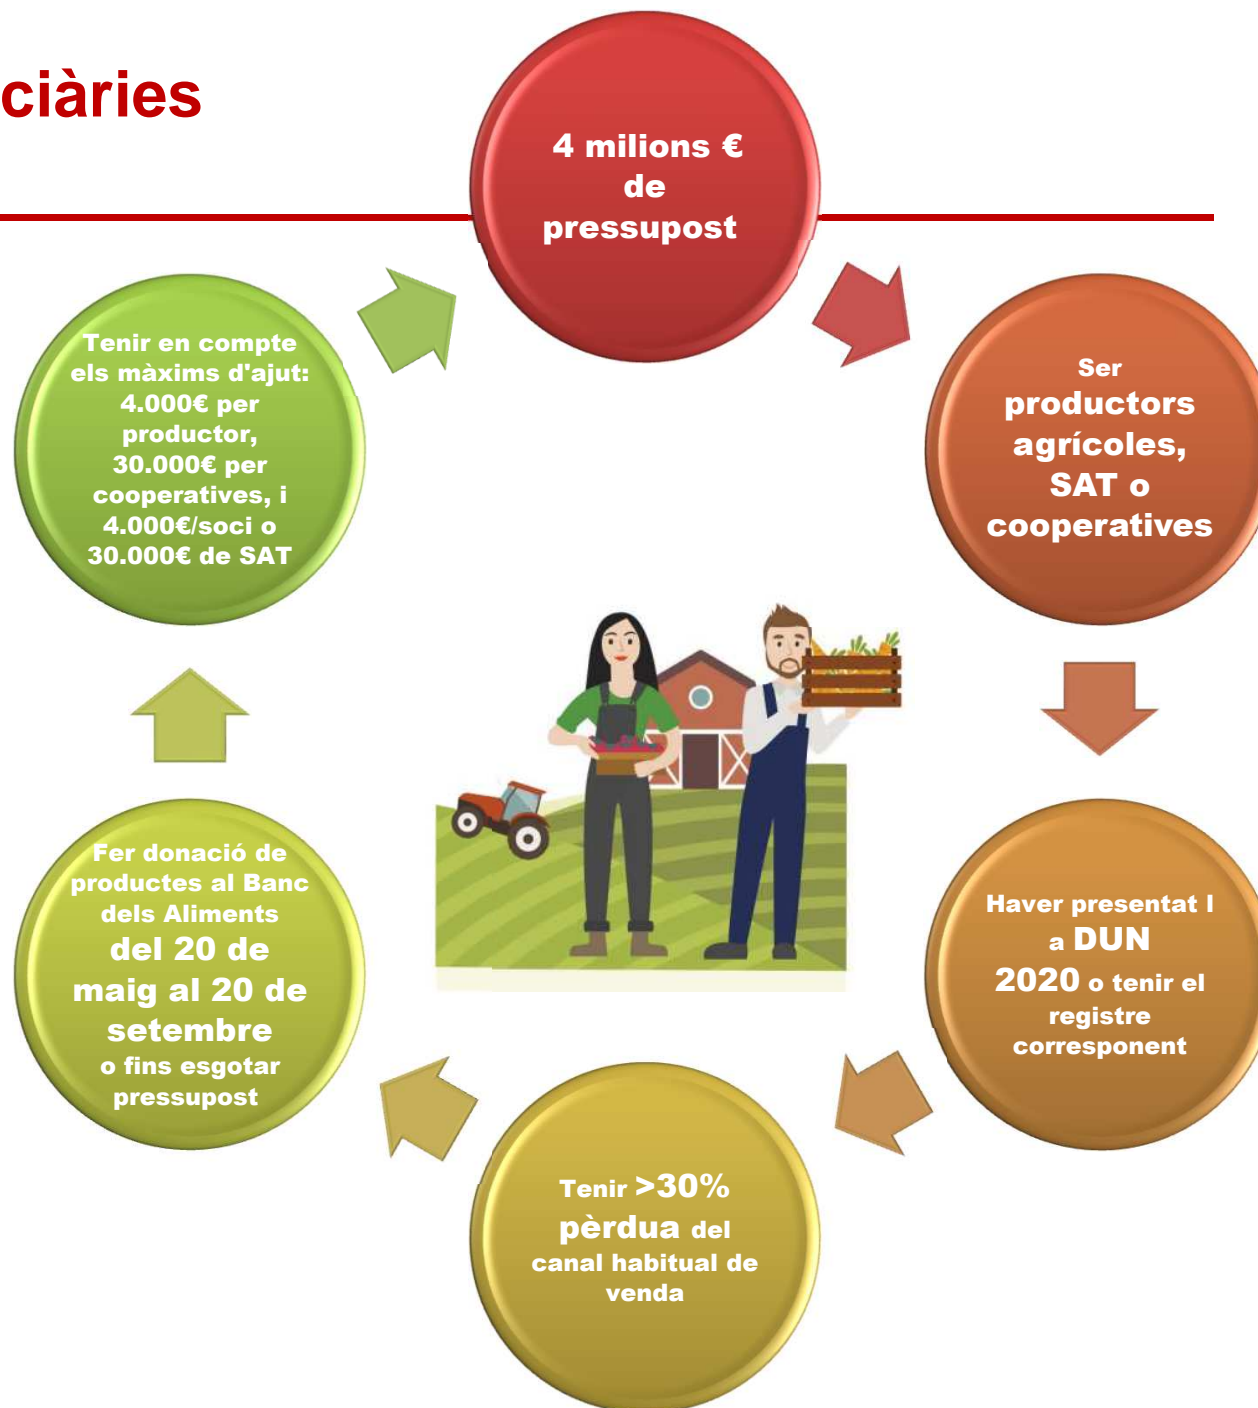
ciàries

4 milions € de pressupost

Ser productors agrícoles, SAT o cooperatives

Haver presentat l a DUN 2020 o tenir el registre corresponent

Tenir >30% pèrdua del canal habitual de venda

Fer donació de productes al Banc dels Aliments del 20 de maig al 20 de setembre o fins esgotar pressupost

Tenir en compte els màxims d'ajut: 4.000€ per productor, 30.000€ per cooperatives, i 4.000€/soci o 30.000€ de SAT